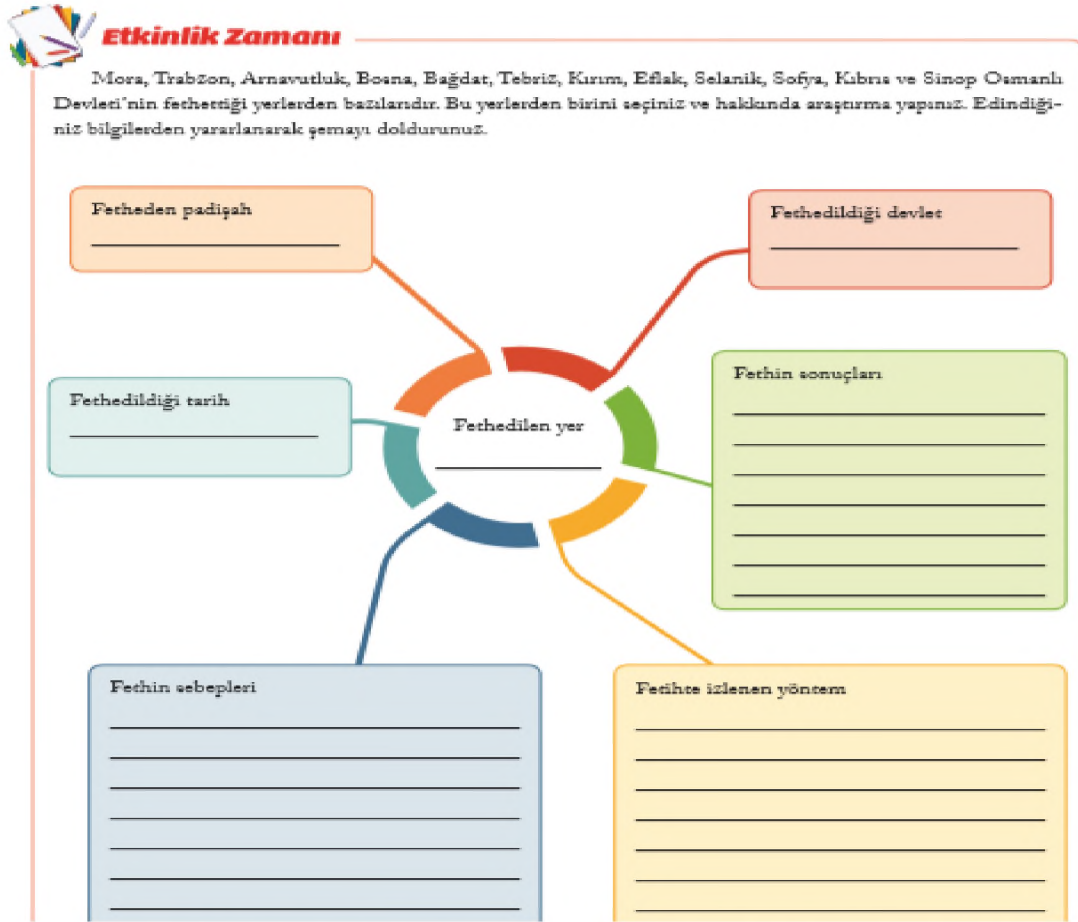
Etkinlik Zamanı

Mora, Trabzon, Arnavutluk, Bosna, Bağdat, Tebriz, Kırım, Eflak, Selanik, Sofya, Kıbrıs ve Sinop Osmanlı Devleti'nin fethettiği yerlerden bazılarıdır. Bu yerlerden birini seçiniz ve hakkında araştırma yapınız. Edindiğiniz bilgilerden yararlanarak şemayı doldurunuz.

Fetheden padişah

Fethedildiği devlet

Fethin sonuçları

Fethedildiği tarih

Fethedilen yer

Fethin sebepleri

Fetihte izlenen yöntem